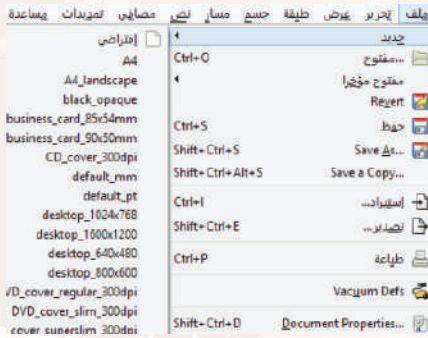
ملف تحرير عرض طبقة جسم مسار نص مصافي تمديدات مساعدة

جديد
...مفتوح Ctrl+O
مفتوح مؤخرا
Revert
حفظ Ctrl+S
Save As... Shift+Ctrl+S
Save a Copy... Shift+Ctrl+Alt+S
...استيراد Ctrl+I
...تصدير Shift+Ctrl+E
طباعة Ctrl+P
Vacuum Defs
Document Properties... Shift+Ctrl+D

افتراضي
A4
A4_landscape
black_opaque
business_card_85x54mm
business_card_90x50mm
CD_cover_300dpi
default_mm
default_pt
desktop_1024x768
desktop_1600x1200
desktop_640x480
desktop_800x600
VD_cover_regular_300dpi
DVD_cover_slim_300dpi
cover_superslim_300dpi